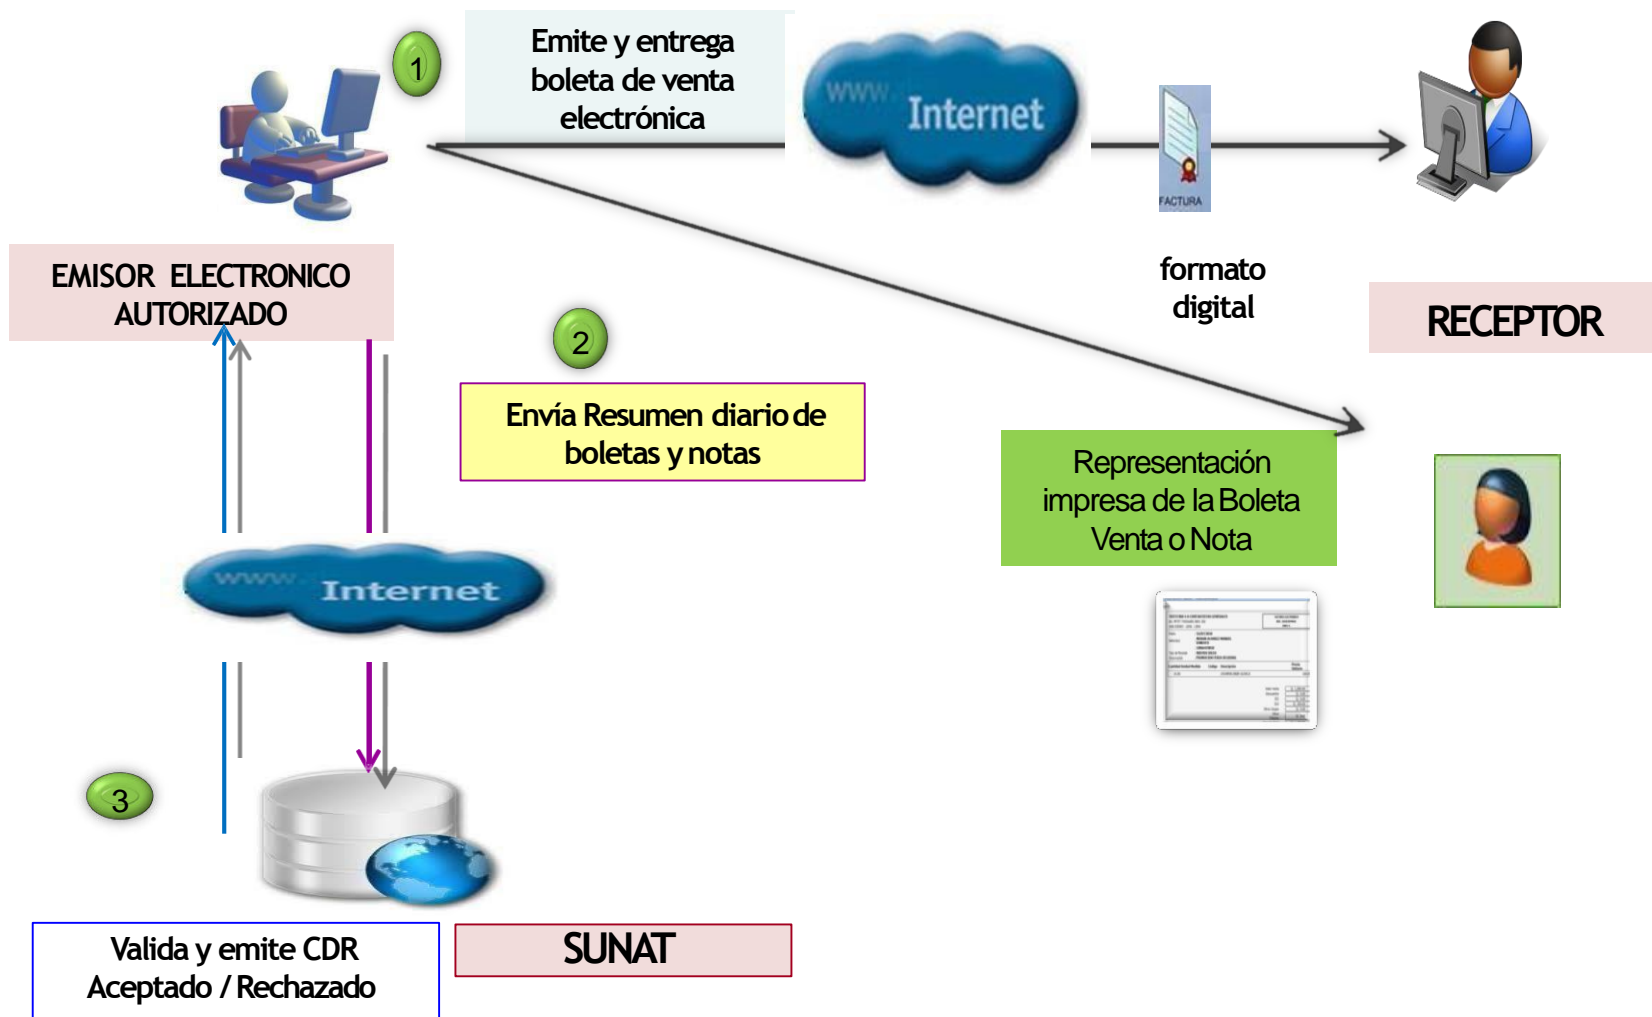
1

Emite y entrega boleta de venta electrónica

www Internet

FACTURA

formato digital

RECEPTOR

EMISOR ELECTRONICO AUTORIZADO

2

Envía Resumen diario de boletas y notas

Representación impresa de la Boleta Venta o Nota

www Internet

3

Valida y emite CDR Aceptado / Rechazado

SUNAT